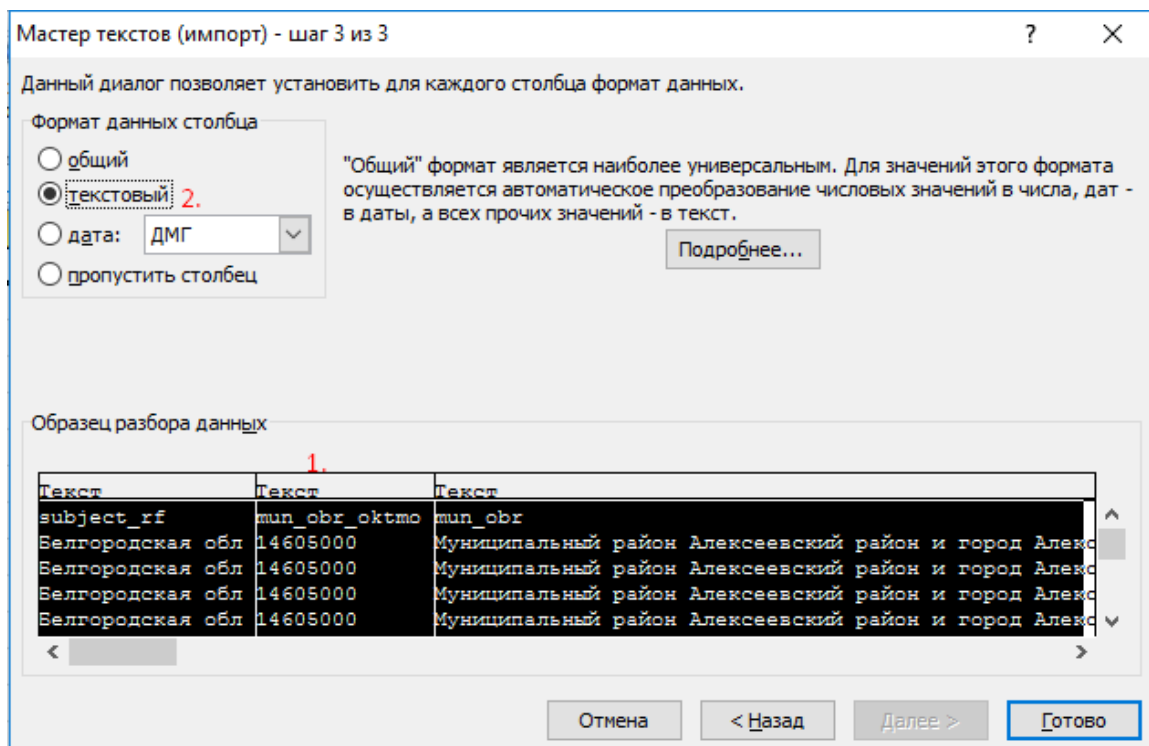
Мастер текстов (импорт) - шаг 3 из 3

?

X

Данный диалог позволяет установить для каждого столбца формат данных.

Формат данных столбца

общий

текстовый 2.

дата: ДМГ

пропустить столбец

"Общий" формат является наиболее универсальным. Для значений этого формата осуществляется автоматическое преобразование числовых значений в числа, дат - в даты, а всех прочих значений - в текст.

Подробнее...

Образец разбора данных

1.

| Текст | Текст | Текст |
|---|---|---|
| subject_rf | mun_obr_oktmo | mun_obr |
| Белгородская обл | 14605000 | Муниципальный район Алексеевский район и город Алекс |
| Белгородская обл | 14605000 | Муниципальный район Алексеевский район и город Алекс |
| Белгородская обл | 14605000 | Муниципальный район Алексеевский район и город Алекс |
| Белгородская обл | 14605000 | Муниципальный район Алексеевский район и город Алекс |

Отмена

< Назад

Далее >

Готово